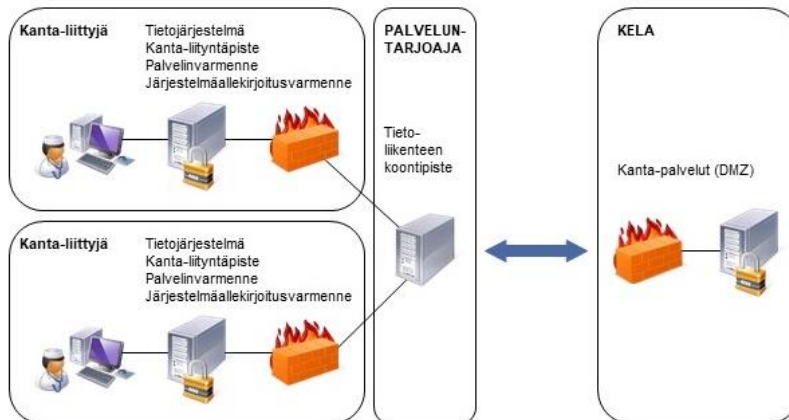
Kanta-liittyjä

Tietojärjestelmä
Kanta-liityntäpiste
Palvelinvarmenne
Järjestelmäallekirjoitusvarmenne

Kanta-liittyjä

Tietojärjestelmä
Kanta-liityntäpiste
Palvelinvarmenne
Järjestelmäallekirjoitusvarmenne

PALVELUN-
TARJOAJA

Tieto-
liikenteen
koontipiste

KELA

Kanta-palvelut (DMZ)